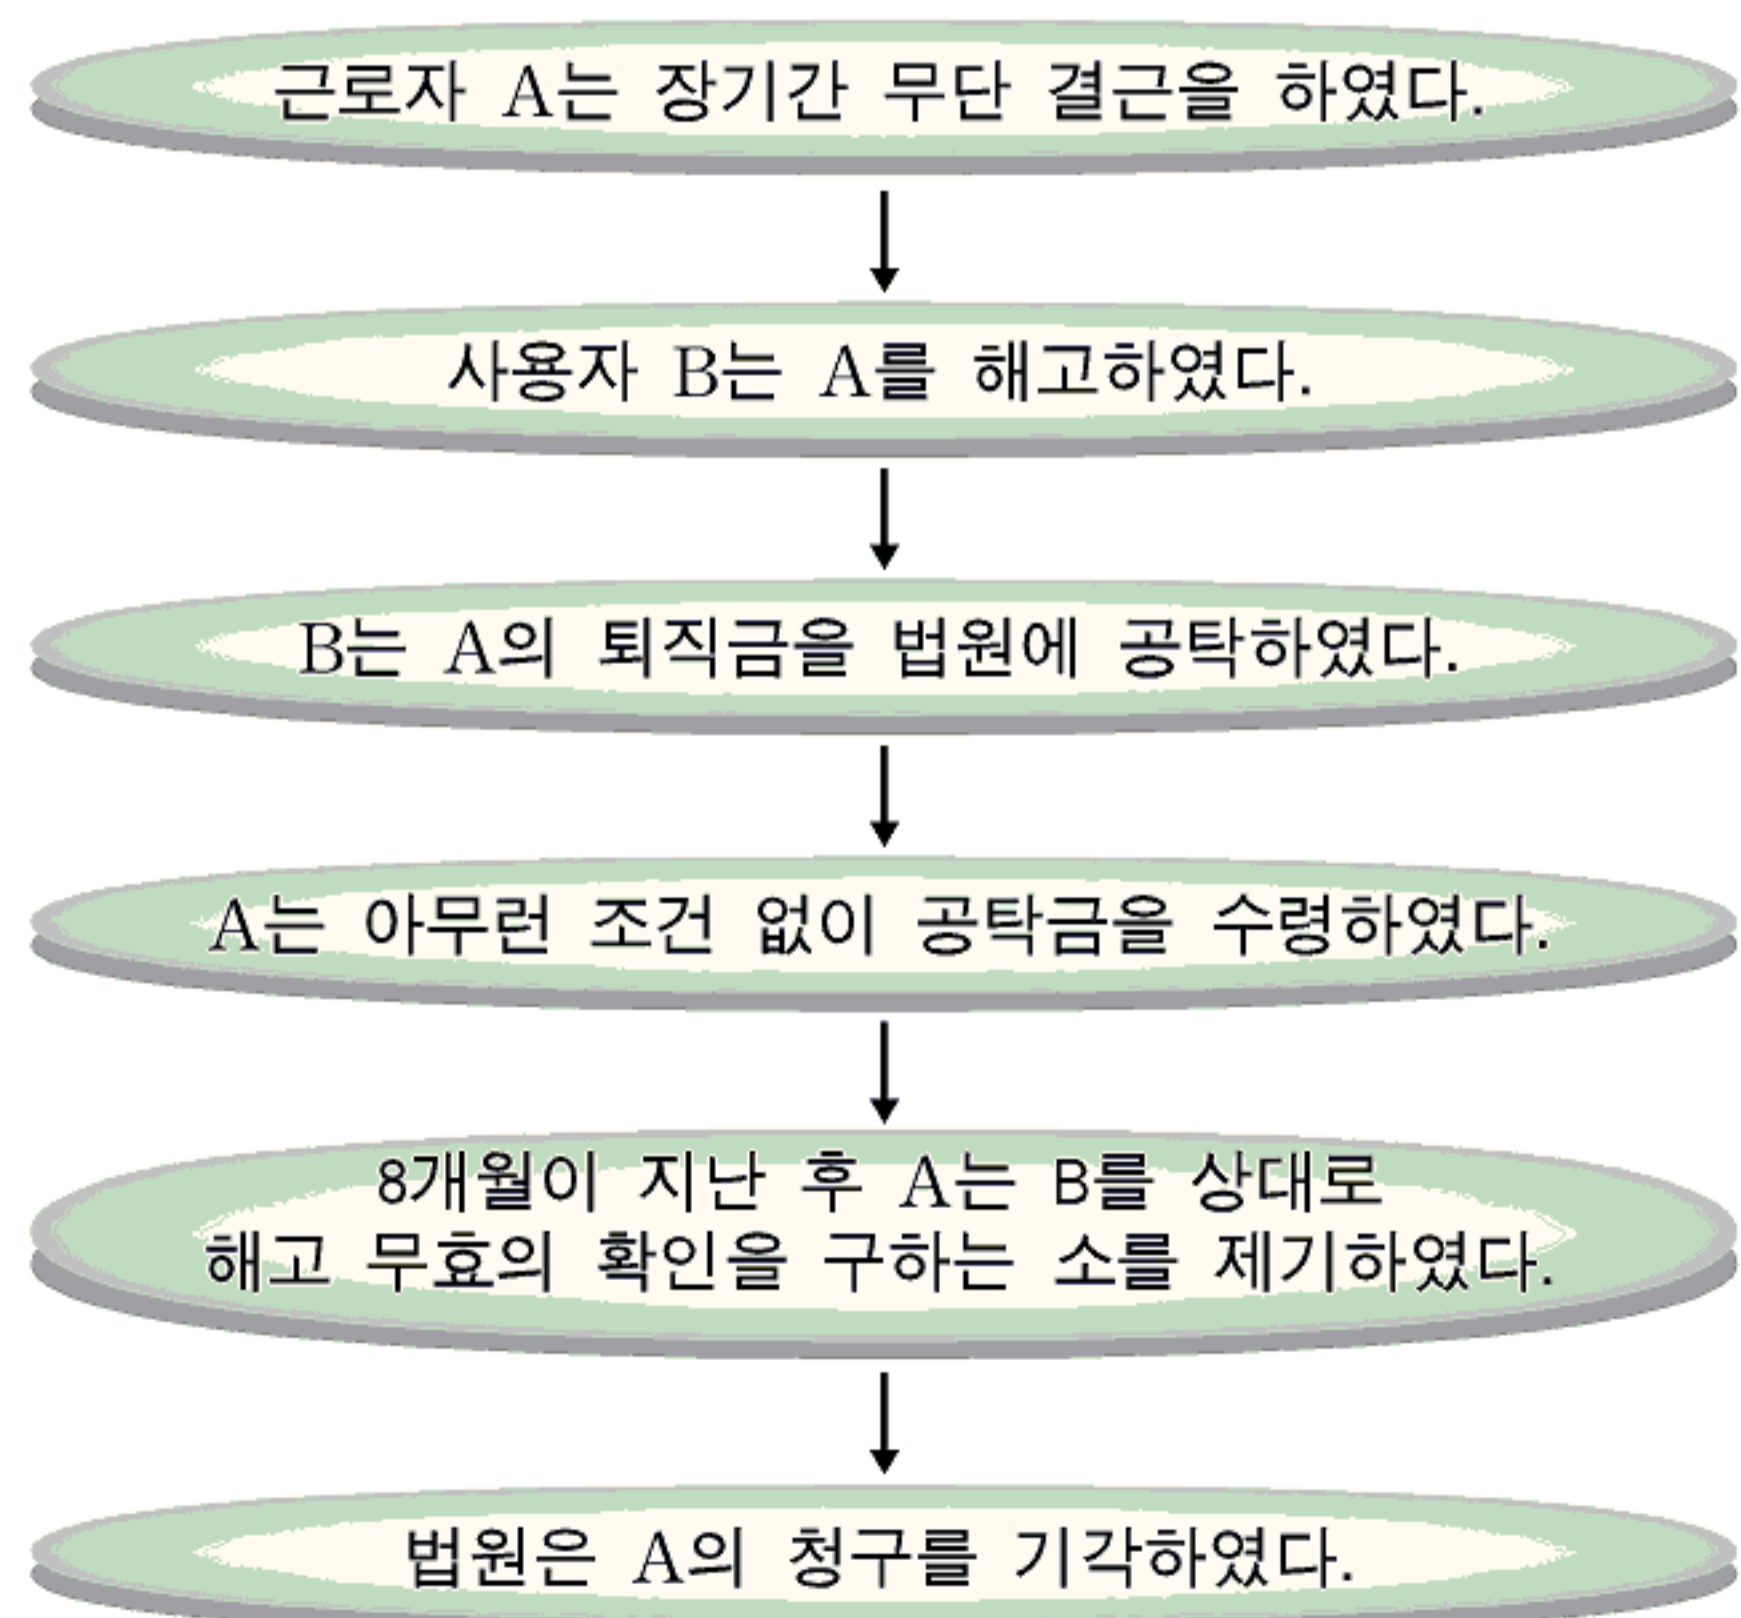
근로자 A는 장기간 무단 결근을 하였다.

사용자 B는 A를 해고하였다.

B는 A의 퇴직금을 법원에 공탁하였다.

A는 아무런 조건 없이 공탁금을 수령하였다.

8개월이 지난 후 A는 B를 상대로 해고 무효의 확인을 구하는 소를 제기하였다.

법원은 A의 청구를 기각하였다.